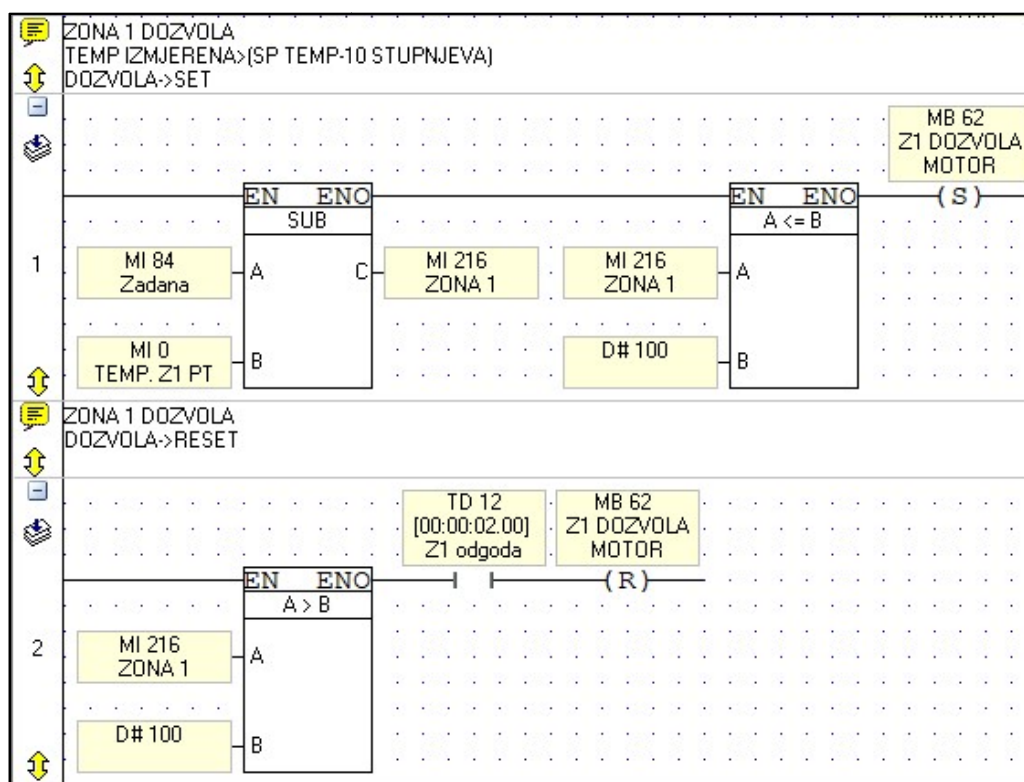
ZONA 1 DOZVOLA
TEMP IZMJERENA>(SP TEMP-10 STUPNJEVA)
DOZVOLA->SET

MB 62
Z1 DOZVOLA
MOTOR
(S)

EN ENO
SUB

EN ENO
A <= B

1

MI 84
Zadana

A

C

MI 216
ZONA 1

MI 216
ZONA 1

A

MI 0
TEMP. Z1 PT

B

D# 100

B

ZONA 1 DOZVOLA
DOZVOLA->RESET

TD 12
[00:00:02.00]
Z1 odgoda

MB 62
Z1 DOZVOLA
MOTOR

EN ENO
A > B

(R)

2

MI 216
ZONA 1

A

D# 100

B